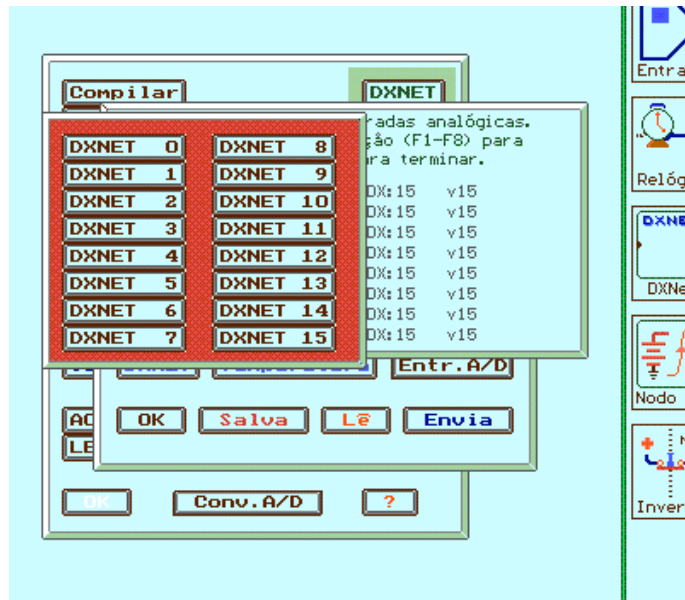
Compilar

DXNET

radas analógicas.
ção (F1-F8) para
ra terminar.

| DXNET 0 | DXNET 8 |
|---|---|
| DXNET 1 | DXNET 9 |
| DXNET 2 | DXNET 10 |
| DXNET 3 | DXNET 11 |
| DXNET 4 | DXNET 12 |
| DXNET 5 | DXNET 13 |
| DXNET 6 | DXNET 14 |
| DXNET 7 | DXNET 15 |

DX:15 v15
DX:15 v15
DX:15 v15
DX:15 v15
DX:15 v15
DX:15 v15
DX:15 v15
DX:15 v15

Entr.A/D

AC
LE

OK Salva Lê Envia

OK Conv.A/D ?

Entra
Relóg
DXNE
DXNe
Nodo
Inver